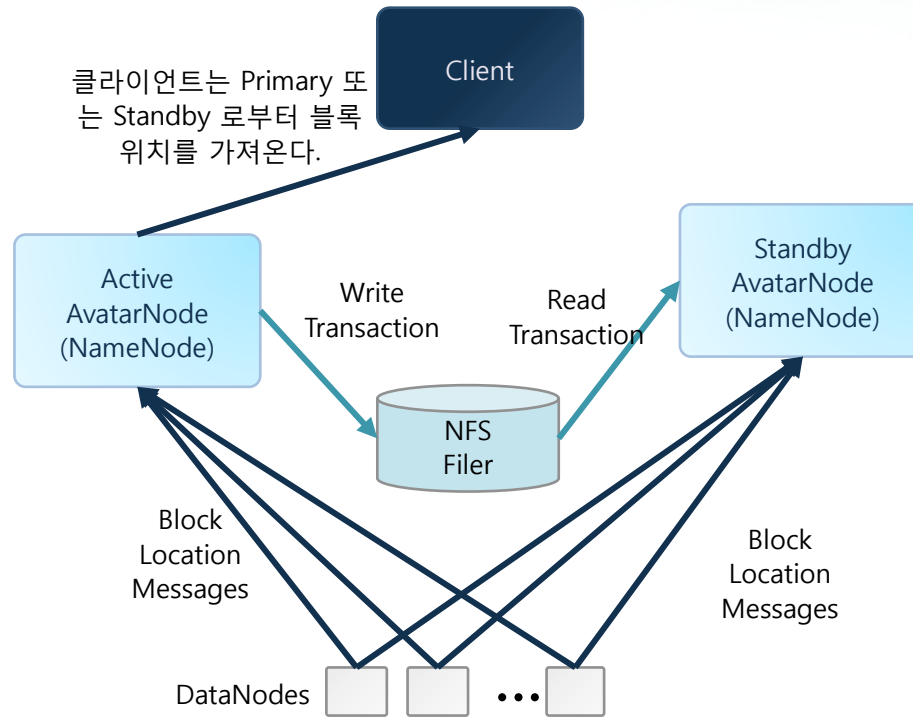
Client

클라이언트는 Primary 또는 Standby 로부터 블록 위치를 가져온다.

Active AvatarNode (NameNode)

Write Transaction

Read Transaction

Standby AvatarNode (NameNode)

NFS Filer

Block Location Messages

Block Location Messages

DataNodes

• • •